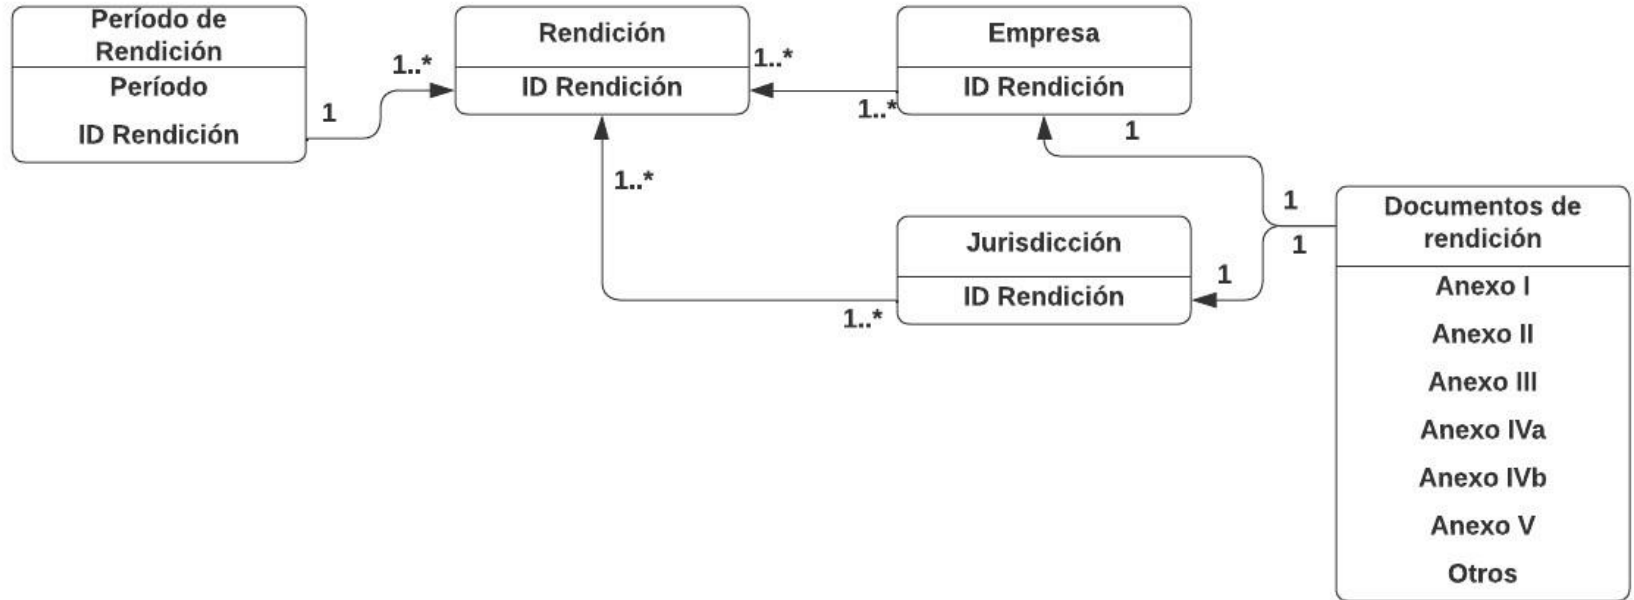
Período de Rendición

Período

ID Rendición

1

1..*

Rendición

ID Rendición

1..*

Empresa

1..*

ID Rendición

1

1..*

1

Documentos de rendición

1

Jurisdicción

1

ID Rendición

1..*

Anexo I

Anexo II

Anexo III

Anexo IVa

Anexo IVb

Anexo V

Otros